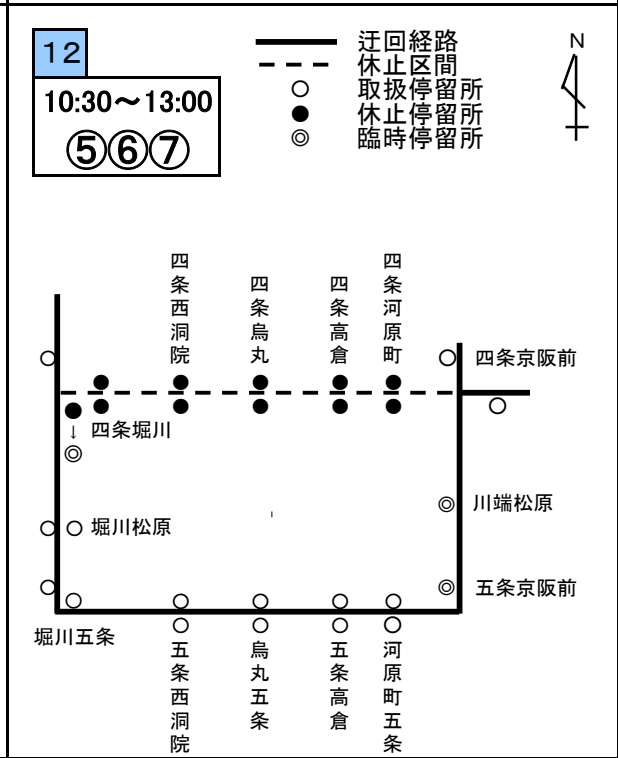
12
10:30～13:00
⑤⑥⑦

迂回経路
休止区間
取扱停留所
休止停留所
臨時停留所

N

四条西洞院
四条烏丸
四条高倉
四条河原町
四条京阪前
四条堀川
川端松原
堀川松原
五条京阪前
堀川五条
五条西洞院
烏丸五条
五条高倉
河原町五条